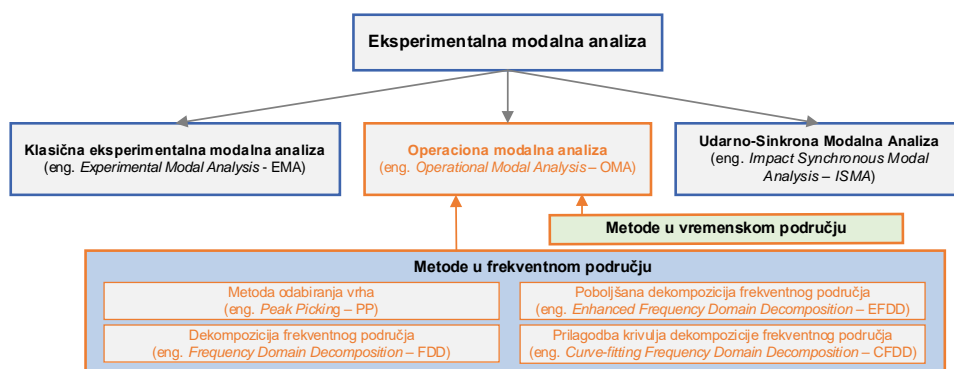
Eksperimentalna modalna analiza

Klasična eksperimentalna modalna analiza
(eng. Experimental Modal Analysis - EMA)

Operaciona modalna analiza
(eng. Operational Modal Analysis – OMA)

Udarno-Sinkrona Modalna Analiza
(eng. Impact Synchronous Modal Analysis – ISMA)

Metode u vremenskom području

Metode u frekventnom području

Metoda odabiranja vrha
(eng. Peak Picking – PP)

Poboljšana dekompozicija frekventnog područja
(eng. Enhanced Frequency Domain Decomposition – EFDD)

Dekompozicija frekventnog područja
(eng. Frequency Domain Decomposition – FDD)

Prilagodba krivulja dekompozicije frekventnog područja
(eng. Curve-fitting Frequency Domain Decomposition – CFDD)